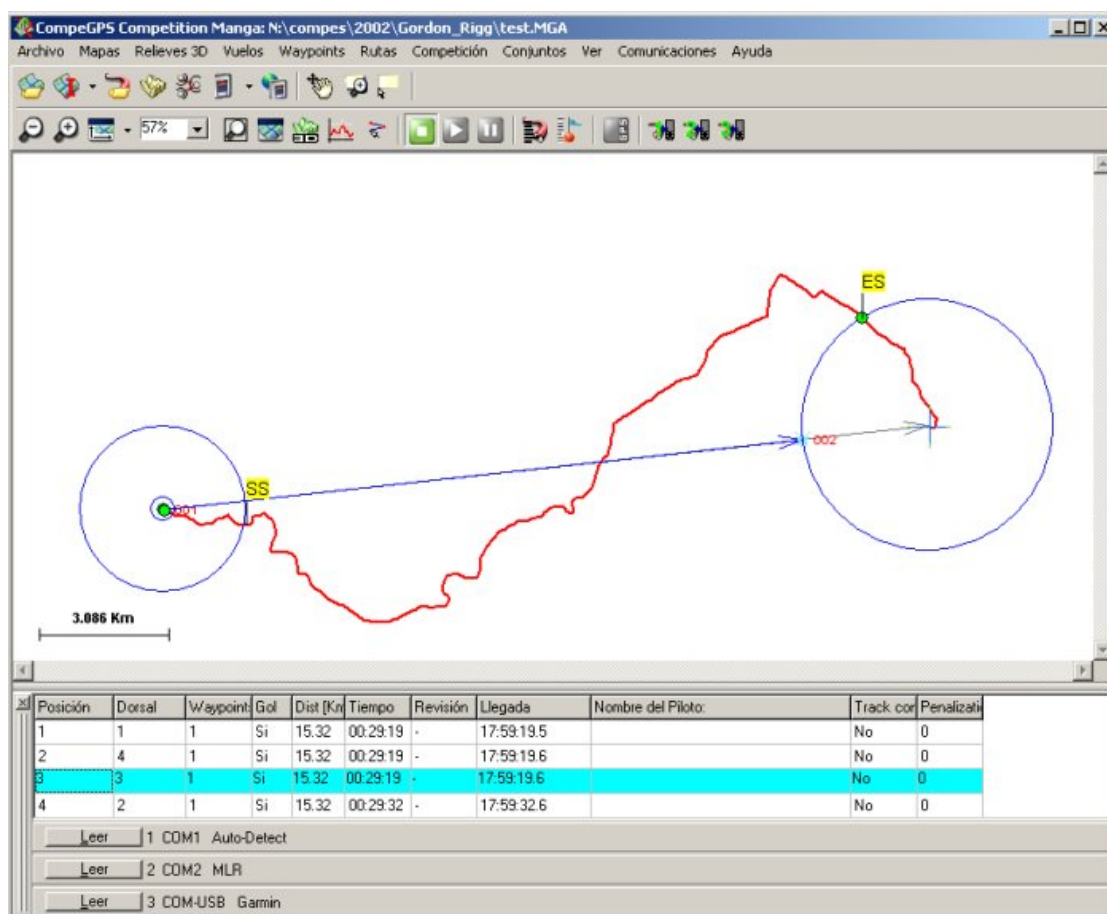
CompeGPS Competition Manga: N:\compes\2002\Gordon_Rigg\test.MGA

Archivo Mapas Relieves 3D Vuelos Waypoints Rutas Competición Conjuntos Ver Comunicaciones Ayuda

57%

ES

SS

001

002

3.086 Km

| Posición | Dorsal | Waypoint | Gol | Dist [Kn | Tiempo | Revisión | Llegada | Nombre del Piloto: | Track cor | Penalizati |
|---|---|---|---|---|---|---|---|---|---|---|
| 1 | 1 | 1 | Si | 15.32 | 00:29:19 | - | 17:59:19.5 | | No | 0 |
| 2 | 4 | 1 | Si | 15.32 | 00:29:19 | - | 17:59:19.6 | | No | 0 |
| 3 | 3 | 1 | Si | 15.32 | 00:29:19 | - | 17:59:19.6 | | No | 0 |
| 4 | 2 | 1 | Si | 15.32 | 00:29:32 | - | 17:59:32.6 | | No | 0 |

Leer 1 COM1 Auto-Detect

Leer 2 COM2 MLR

Leer 3 COM-USB Garmin